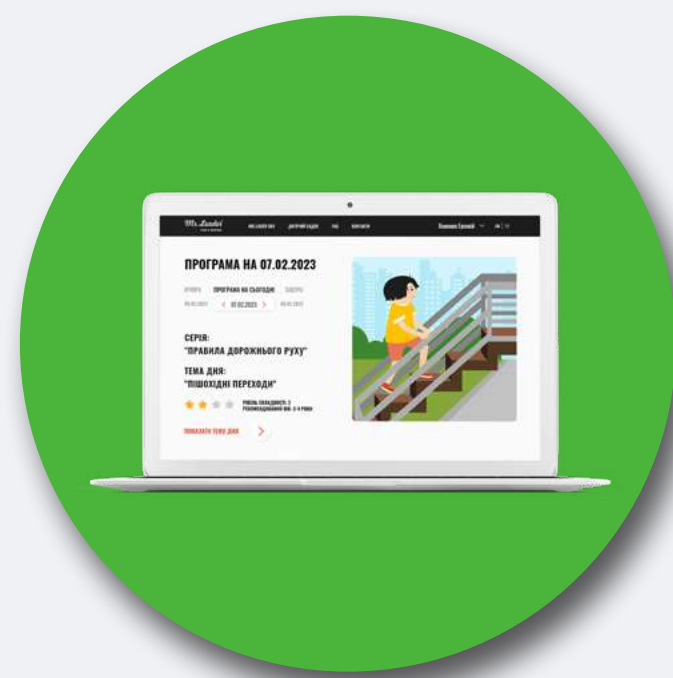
Ms. Leader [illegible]

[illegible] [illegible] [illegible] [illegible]

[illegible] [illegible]

ПРОГРАМА НА 07.02.2023

ВЧОРА ПРОГРАМА НА СЬОГОДНІ ЗАВТРА

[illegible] < 07.02.2023 > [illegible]

СЕРІЯ:
"ПРАВИЛА ДОРОЖНЬОГО РУХУ"

ТЕМА ДНЯ:
"ПІШОХІДНІ ПЕРЕХОДИ"

РІВЕНЬ СКЛАДНОСТІ: 2
РЕКОМЕНДОВАНИЙ ВІК: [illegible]

ПОКАЗАТИ ТЕМУ ДНЯ >